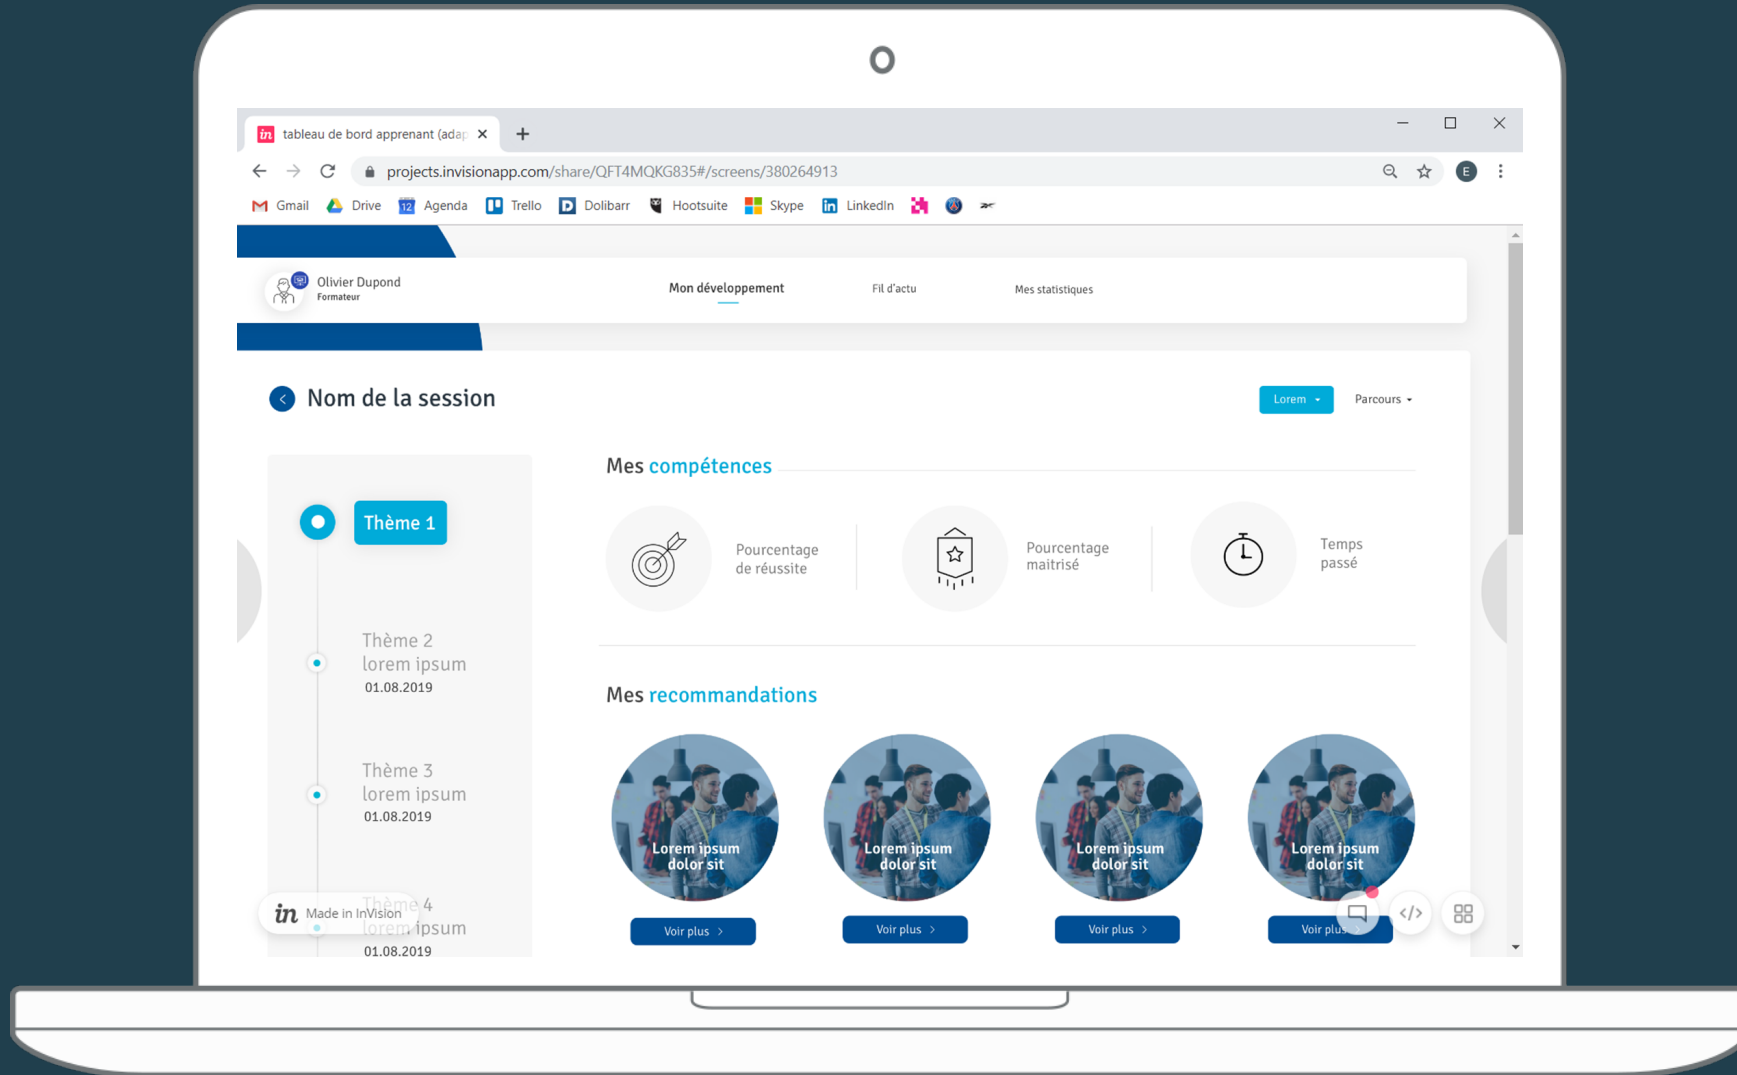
tableau de bord apprenant (adap ×
+
projects.invisionapp.com/share/QFT4MQKG835#/screens/380264913
Gmail Drive Agenda Trello Dolibarr Hootsuite Skype LinkedIn

Olivier Dupond
Formateur

Mon développement
Fil d'actu
Mes statistiques

Nom de la session

Lorem
Parcours

Thème 1

Thème 2
lorem ipsum
01.08.2019

Thème 3
lorem ipsum
01.08.2019

Thème 4
lorem ipsum
01.08.2019

Mes compétences

Pourcentage de réussite

Pourcentage maitrisé

Temps passé

Mes recommandations

Lorem ipsum dolor sit
Voir plus

Lorem ipsum dolor sit
Voir plus

Lorem ipsum dolor sit
Voir plus

Lorem ipsum dolor sit
Voir plus

Made in InVision